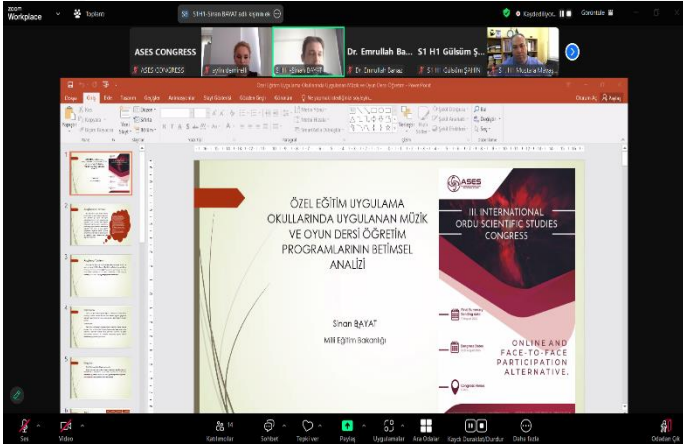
zoom Workplace

Toplantı

S1 H1-Sinan BAYAT adlı kişinin ek

Kaydediliyor...

Görüntüle

ASES CONGRESS

Dr. Emrullah Ba...

S1 H1 Gülsüm Ş...

ASES CONGRESS

aylindemirel

S1 H1 Sinan BAYAT

Dr. Emrullah Sarac

S1 H1 Gülsüm ŞAHİN

S1 H1 Mustafa Metey...

Dosya Giriş Ekle Tasarım Geçişler Animasyonlar Slayt Gösterisi Gözden Geçir Görünüm

Ne yapmak istediğinizi söyleyin...

Oturum Aç Paylaş

ÖZEL EĞİTİM UYGULAMA OKULLARINDA UYGULANAN MÜZİK VE OYUN DERSİ ÖĞRETİM PROGRAMLARININ BETİMSEL ANALİZİ

Sinan BAYAT

Milli Eğitim Bakanlığı

ASES

III. INTERNATIONAL ORDU SCIENTIFIC STUDIES CONGRESS

ONLINE AND FACE-TO-FACE PARTICIPATION ALTERNATIVE.

Ses

Video

Katılımcılar

Sohbet

Tepki ver

Paylaş

Uygulamalar

Ara Odalar

Kaydı Duraklat/Durdur

Daha fazla

Odadan Çık